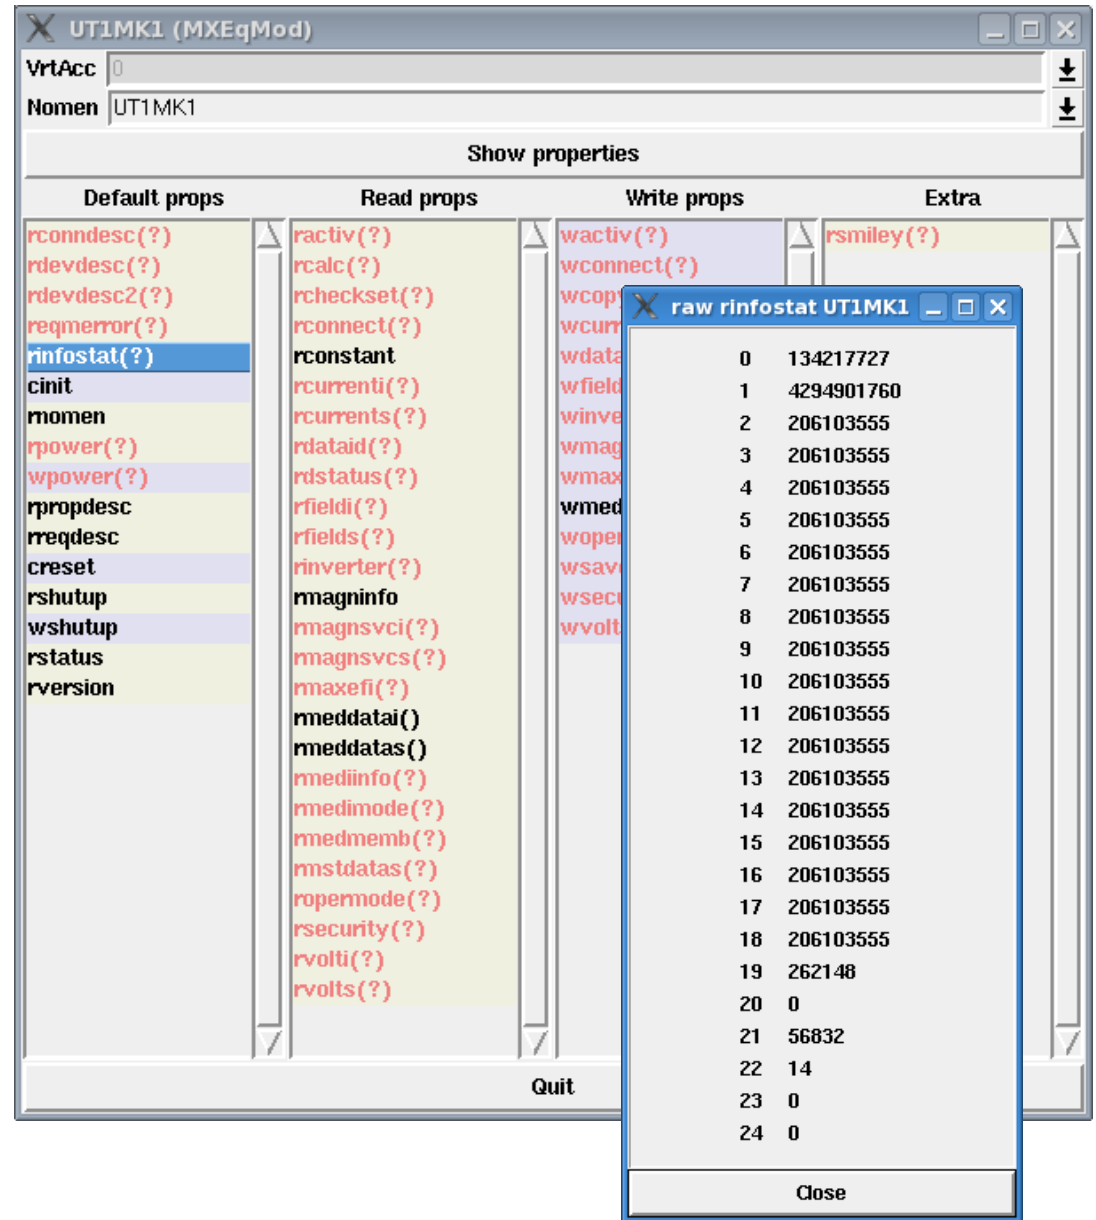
UT1MK1 (MXEqMod)

VrtAcc 0

Nomen UT1MK1

Show properties

Default props

rconndesc(?)
rdevdesc(?)
rdevdesc2(?)
reqmerror(?)
rinfostat(?)
cinit
rnomen
rpower(?)
wpower(?)
rpropdesc
rreqdesc
creset
rshutup
wshutup
rstatus
rversion

Read props

ractiv(?)
rcalc(?)
rcheckset(?)
rconnect(?)
rconstant
rcurrenti(?)
rcurrents(?)
rdataid(?)
rdstatus(?)
rfieldi(?)
rfields(?)
rinverter(?)
rmagninfo
rmagnsvci(?)
rmagnsvcs(?)
rmaxefi(?)
rmeddatai()
rmeddatas()
rmediinfo(?)
rmedimode(?)
rmedmemb(?)
rmstdatas(?)
ropermode(?)
rsecurity(?)
rvolti(?)
rvolts(?)

Write props

wactiv(?)
wconnect(?)
wcopy
wcurr
wdata
wfield
winve
wmag
wmax
wmed
woper
wsav
wsecu
wvolt

Extra

rsmiley(?)

Quit

raw rinfostat UT1MK1

| | |
|---|---|
| 0 | 134217727 |
| 1 | 4294901760 |
| 2 | 206103555 |
| 3 | 206103555 |
| 4 | 206103555 |
| 5 | 206103555 |
| 6 | 206103555 |
| 7 | 206103555 |
| 8 | 206103555 |
| 9 | 206103555 |
| 10 | 206103555 |
| 11 | 206103555 |
| 12 | 206103555 |
| 13 | 206103555 |
| 14 | 206103555 |
| 15 | 206103555 |
| 16 | 206103555 |
| 17 | 206103555 |
| 18 | 206103555 |
| 19 | 262148 |
| 20 | 0 |
| 21 | 56832 |
| 22 | 14 |
| 23 | 0 |
| 24 | 0 |

Close